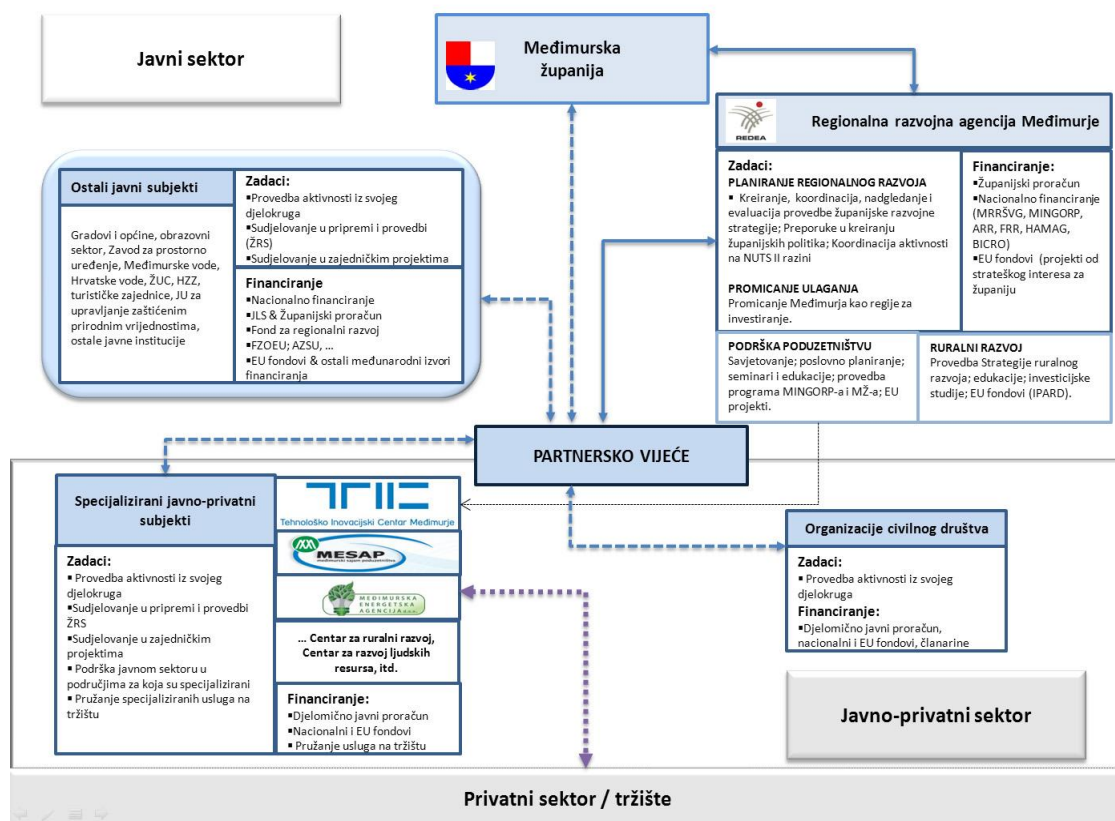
Javni sektor

Međimurska županija

REDEA

Regionalna razvojna agencija Međimurje

Ostali javni subjekti

Gradovi i općine, obrazovni sektor, Zavod za prostorno uređenje, Međimurske vode, Hrvatske vode, ŽUC, HZZ, turističke zajednice, JU za upravljanje zaštićenim prirodnim vrijednostima, ostale javne institucije

Zadaci:
▪Provedba aktivnosti iz svojeg djelokruga
▪Sudjelovanje u pripremi i provedbi (ŽRS)
▪Sudjelovanje u zajedničkim projektima

Financiranje
▪Nacionalno financiranje
▪JLS & Županijski proračun
▪Fond za regionalni razvoj
▪FZOEU; AZSU, ...
▪EU fondovi & ostali međunarodni izvori financiranja

Zadaci:
PLANIRANJE REGIONALNOG RAZVOJA
▪ Kreiranje, koordinacija, nadgledanje i evaluacija provedbe županijske razvojne strategije; Preporuke u kreiranju županijskih politika; Koordinacija aktivnosti na NUTS II razini

PROMICANJE ULAGANJA
Promicanje Međimurja kao regije za investiranje.

Financiranje:
▪Županijski proračun
▪Nacionalno financiranje (MRRŠVG, MINGORP, ARR, FRR, HAMAG, BICRO)
▪EU fondovi (projekti od strateškog interesa za županiju

PODRŠKA PODUZETNIŠTVU
Savjetovanje; poslovno planiranje; seminari i edukacije; provedba programa MINGORP-a i MŽ-a; EU projekti.

RURALNI RAZVOJ
Provedba Strategije ruralnog razvoja; edukacije; investicijske studije; EU fondovi (IPARD).

PARTNERSKO VIJEĆE

Specijalizirani javno-privatni subjekti

Tehnološko Inovacijski Centar Međimurje

MESAP

Međimurska energetska agencija

Zadaci:
▪ Provedba aktivnosti iz svojeg djelokruga
▪Sudjelovanje u pripremi i provedbi ŽRS
▪Sudjelovanje u zajedničkim projektima
▪ Podrška javnom sektoru u područjima za koja su specijalizirani
▪ Pružanje specijaliziranih usluga na tržištu

... Centar za ruralni razvoj, Centar za razvoj ljudskih resursa, itd.

Financiranje:
▪Djelomično javni proračun
▪Nacionalni i EU fondovi
▪ Pružanje usluga na tržištu

Organizacije civilnog društva

Zadaci:
▪ Provedba aktivnosti iz svojeg djelokruga
Financiranje:
▪Djelomično javni proračun, nacionalni i EU fondovi, članarine

Javno-privatni sektor

Privatni sektor / tržište